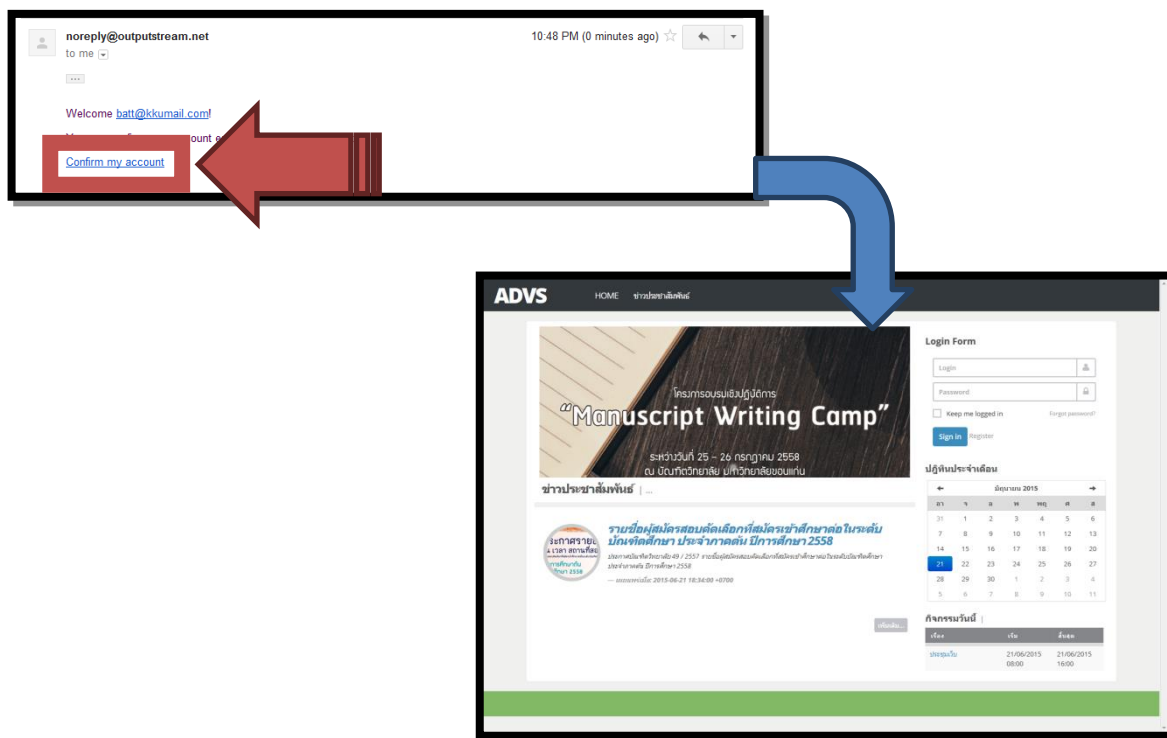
noreply@outputstream.net
to me

10:48 PM (0 minutes ago)

...

Welcome batt@kkumail.com!

Y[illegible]ount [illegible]

Confirm my account

ADVS HOME ข่าวประชาสัมพันธ์

โครงการอบรมเชิงปฏิบัติการ
"Manuscript Writing Camp"
ระหว่างวันที่ 25 – 26 กรกฎาคม 2558
ณ บัณฑิตวิทยาลัย มหาวิทยาลัยขอนแก่น

ข่าวประชาสัมพันธ์ | ...

ระกาศรายช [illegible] เวลา สถานที่สอ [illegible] การศึกษาต้น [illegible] ศึกษา 2558

รายชื่อผู้สมัครสอบคัดเลือกที่สมัครเข้าศึกษาต่อในระดับบัณฑิตศึกษา ประจำภาคต้น ปีการศึกษา 2558

ประกาศบัณฑิตวิทยาลัย 49 / 2557 รายชื่อผู้สมัครสอบคัดเลือกที่สมัครเข้าศึกษาต่อในระดับบัณฑิตศึกษา ประจำภาคต้น ปีการศึกษา 2558

— เผยแพร่เมื่อ: 2015-06-21 18:34:00 +0700

เพิ่มเติม...

Login Form
Login
Password
Keep me logged in
Forgot password?
Sign in Register

ปฏิทินประจำเดือน

| | มิถุนายน 2015 | | | | | |
|---|---|---|---|---|---|---|
| อา | จ | อ | พ | พฤ | ศ | ส |
| 31 | 1 | 2 | 3 | 4 | 5 | 6 |
| 7 | 8 | 9 | 10 | 11 | 12 | 13 |
| 14 | 15 | 16 | 17 | 18 | 19 | 20 |
| 21 | 22 | 23 | 24 | 25 | 26 | 27 |
| 28 | 29 | 30 | 1 | 2 | 3 | 4 |
| 5 | 6 | 7 | 8 | 9 | 10 | 11 |

กิจกรรมวันนี้ |

| เรื่อง | เริ่ม | สิ้นสุด |
|---|---|---|
| ประชุมเว็บ | 21/06/2015 08:00 | 21/06/2015 16:00 |